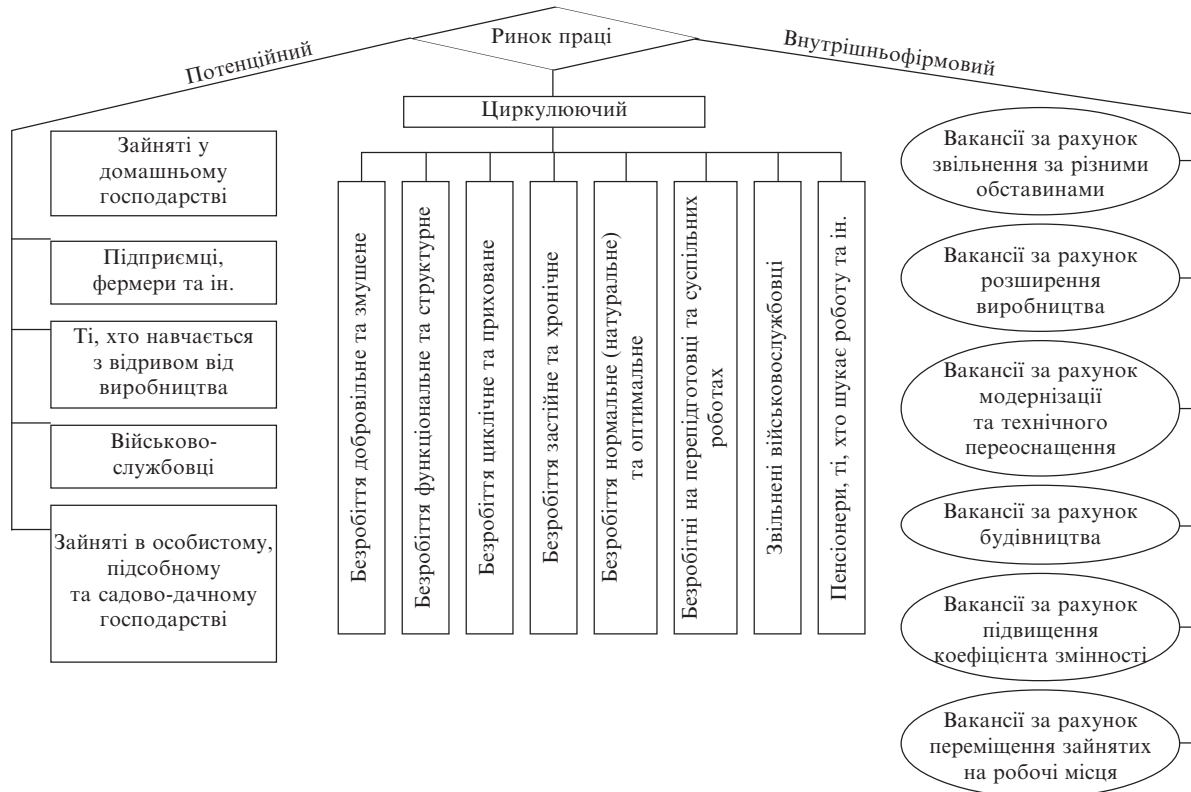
Ринок праці

Потенційний

Внутрішньофірмовий

Циркулюючий

Зайняті у домашньому господарстві

Підприємці, фермери та ін.

Ті, хто навчається з відривом від виробництва

Військовослужбовці

Зайняті в особистому, підсобному та садово-дачному господарстві

Безробіття добровільне та змушене

Безробіття функціональне та структурне

Безробіття циклічне та приховане

Безробіття застійне та хронічне

Безробіття нормальне (натуральне) та оптимальне

Безробітні на перепідготовці та суспільних роботах

Звільнені військовослужбовці

Пенсіонери, ті, хто шукає роботу та ін.

Вакансії за рахунок звільнення за різними обставинами

Вакансії за рахунок розширення виробництва

Вакансії за рахунок модернізації та технічного переоснащення

Вакансії за рахунок будівництва

Вакансії за рахунок підвищення коефіцієнта змінності

Вакансії за рахунок переміщення зайнятих на робочі місця